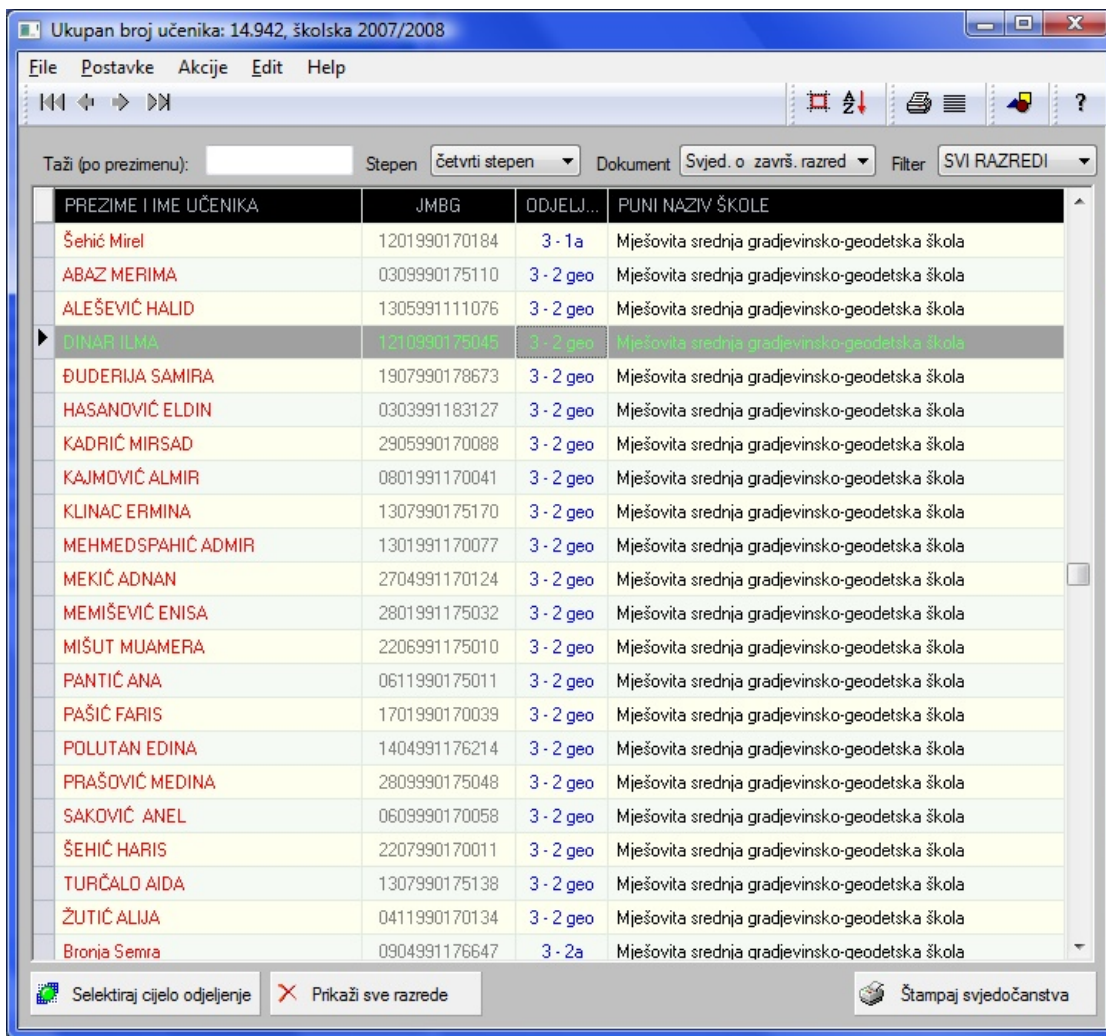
Ukupan broj učenika: 14.942, školska 2007/2008

File Postavke Akcije Edit Help

Taži (po prezimenu): Stepen četvrti stepen Dokument Svjed. o završ. razred Filter SVI RAZREDI

| PREZIME I IME UČENIKA | JMBG | ODJELJ... | PUNI NAZIV ŠKOLE |
|---|---|---|---|
| Šehić Mirel | 1201990170184 | 3 - 1a | Mješovita srednja gradjevinsko-geodetska škola |
| ABAZ MERIMA | 0309990175110 | 3 - 2 geo | Mješovita srednja gradjevinsko-geodetska škola |
| ALEŠEVIĆ HALID | 1305991111076 | 3 - 2 geo | Mješovita srednja gradjevinsko-geodetska škola |
| DINAR ILMA | 1210990175045 | 3 - 2 geo | Mješovita srednja gradjevinsko-geodetska škola |
| ĐUDERIJA SAMIRA | 1907990178673 | 3 - 2 geo | Mješovita srednja gradjevinsko-geodetska škola |
| HASANOVIĆ ELDIN | 0303991183127 | 3 - 2 geo | Mješovita srednja gradjevinsko-geodetska škola |
| KADRIĆ MIRSAD | 2905990170088 | 3 - 2 geo | Mješovita srednja gradjevinsko-geodetska škola |
| KAJMOVIĆ ALMIR | 0801991170041 | 3 - 2 geo | Mješovita srednja gradjevinsko-geodetska škola |
| KLINAC ERMINA | 1307990175170 | 3 - 2 geo | Mješovita srednja gradjevinsko-geodetska škola |
| MEHMEDSPAHIĆ ADMIR | 1301991170077 | 3 - 2 geo | Mješovita srednja gradjevinsko-geodetska škola |
| MEKIĆ ADNAN | 2704991170124 | 3 - 2 geo | Mješovita srednja gradjevinsko-geodetska škola |
| MEMIŠEVIĆ ENISA | 2801991175032 | 3 - 2 geo | Mješovita srednja gradjevinsko-geodetska škola |
| MIŠUT MUAMERA | 2206991175010 | 3 - 2 geo | Mješovita srednja gradjevinsko-geodetska škola |
| PANTIĆ ANA | 0611990175011 | 3 - 2 geo | Mješovita srednja gradjevinsko-geodetska škola |
| PAŠIĆ FARIS | 1701990170039 | 3 - 2 geo | Mješovita srednja gradjevinsko-geodetska škola |
| POLUTAN EDINA | 1404991176214 | 3 - 2 geo | Mješovita srednja gradjevinsko-geodetska škola |
| PRAŠOVIĆ MEDINA | 2809990175048 | 3 - 2 geo | Mješovita srednja gradjevinsko-geodetska škola |
| SAKOVIĆ ANEL | 0609990170058 | 3 - 2 geo | Mješovita srednja gradjevinsko-geodetska škola |
| ŠEHIĆ HARIS | 2207990170011 | 3 - 2 geo | Mješovita srednja gradjevinsko-geodetska škola |
| TURČALO AIDA | 1307990175138 | 3 - 2 geo | Mješovita srednja gradjevinsko-geodetska škola |
| ŽUTIĆ ALIJA | 0411990170134 | 3 - 2 geo | Mješovita srednja gradjevinsko-geodetska škola |
| Bronja Semra | 0904991176647 | 3 - 2a | Mješovita srednja gradjevinsko-geodetska škola |

Selektiraj cijelo odjeljenje
Prikaži sve razrede
Štampaj svjedočanstva